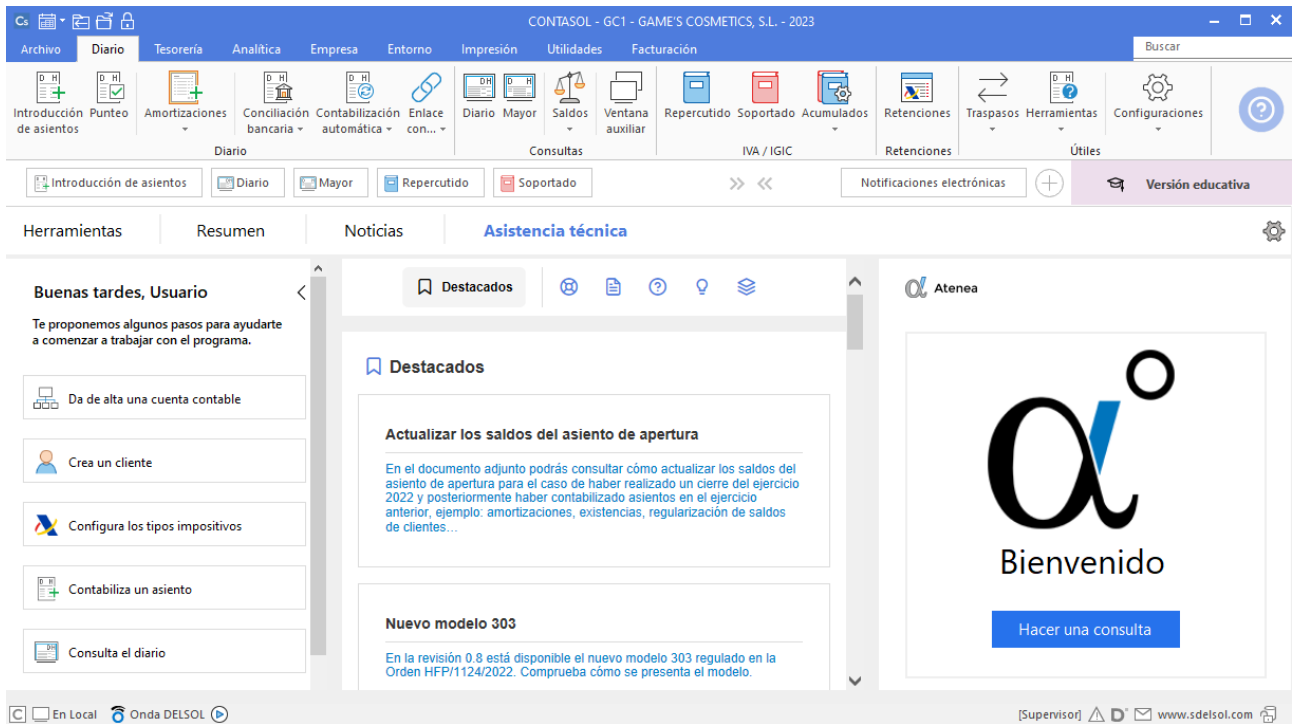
Cs

CONTASOL - GC1 - GAME'S COSMETICS, S.L. - 2023

Archivo Diario Tesorería Analítica Empresa Entorno Impresión Utilidades Facturación

Buscar

Introducción de asientos Punteo Amortizaciones Conciliación bancaria Contabilización automática Enlace con... Diario Mayor Saldos Ventana auxiliar Repercutido Soportado Acumulados Retenciones Traspasos Herramientas Configuraciones

Diario Consultas IVA / IGIC Retenciones Útiles

Introducción de asientos Diario Mayor Repercutido Soportado

Notificaciones electrónicas

Versión educativa

Herramientas Resumen Noticias Asistencia técnica

Buenas tardes, Usuario

Te proponemos algunos pasos para ayudarte a comenzar a trabajar con el programa.

Da de alta una cuenta contable

Crea un cliente

Configura los tipos impositivos

Contabiliza un asiento

Consulta el diario

Destacados

Destacados

Actualizar los saldos del asiento de apertura

En el documento adjunto podrás consultar cómo actualizar los saldos del asiento de apertura para el caso de haber realizado un cierre del ejercicio 2022 y posteriormente haber contabilizado asientos en el ejercicio anterior, ejemplo: amortizaciones, existencias, regularización de saldos de clientes...

Nuevo modelo 303

En la revisión 0.8 está disponible el nuevo modelo 303 regulado en la Orden HFP/1124/2022. Comprueba cómo se presenta el modelo.

Atenea

Bienvenido

Hacer una consulta

En Local Onda DELSOL

[Supervisor] www.sdelsol.com